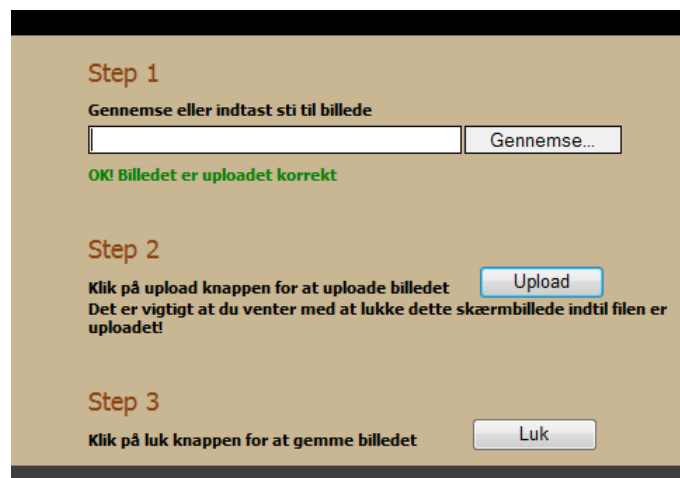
Step 1

Gennemse eller indtast sti til billede

Gennemse...

OK! Billedet er uploadet korrekt

Step 2

Klik på upload knappen for at uploade billedet

Upload

Det er vigtigt at du venter med at lukke dette skærmbillede indtil filen er uploadet!

Step 3

Klik på luk knappen for at gemme billedet

Luk